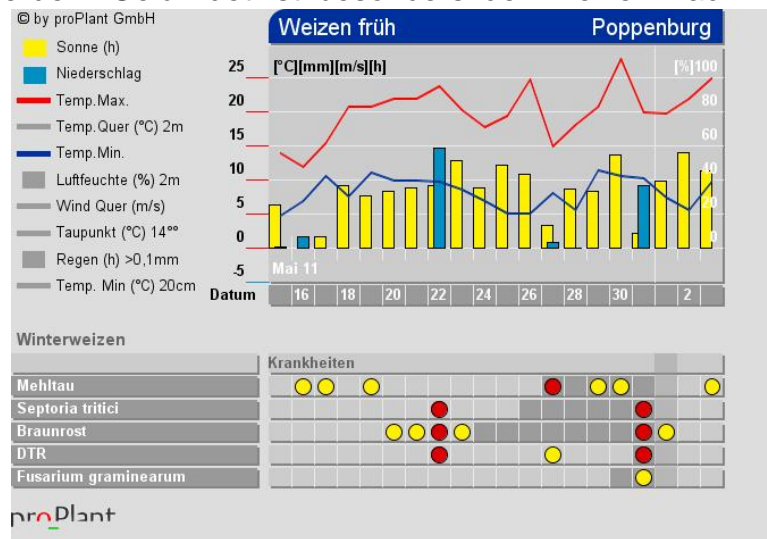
© by proPlant GmbH

Sonne (h)
Niederschlag
Temp.Max.
Temp.Quer (°C) 2m
Temp.Min.
Luftfeuchte (%) 2m
Wind Quer (m/s)
Taupunkt (°C) 14°°
Regen (h) >0,1mm
Temp. Min (°C) 20cm

Weizen früh Poppenburg

[°C][mm][m/s][h]
[%]100
80
60
40
20
0

25
20
15
10
5
0
-5

Mai 11

Datum 16 18 20 22 24 26 28 30 2

Winterweizen

Krankheiten

Mehltau
Septoria tritici
Braunrost
DTR
Fusarium graminearum

proPlant